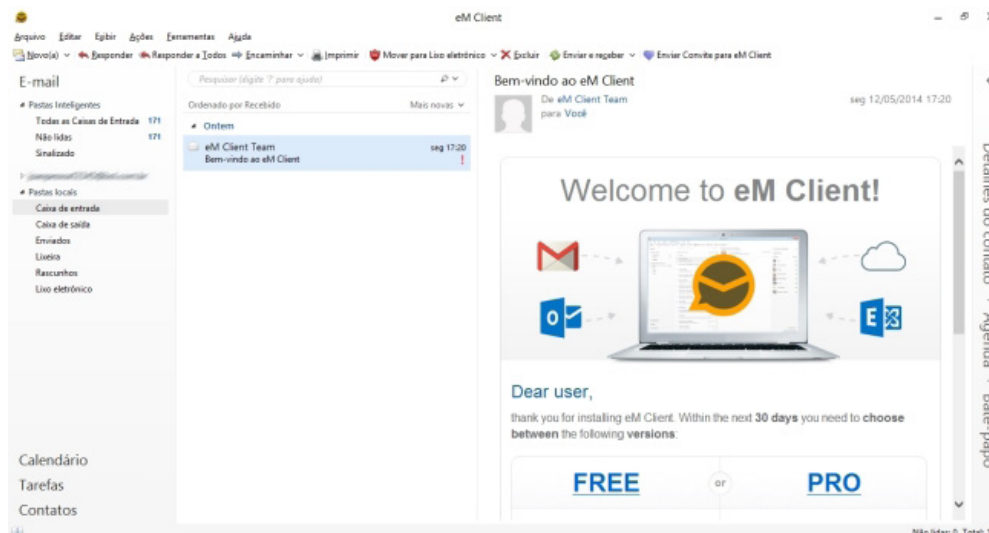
eM Client

Arquivo Editar Exibir Ações Ferramentas Ajuda

Novo(a) Responder Responder a Todos Encaminhar Imprimir Mover para Lixo eletrônico Excluir Enviar e receber Enviar Convite para eM Client

E-mail

Pastas Inteligentes
Todas as Caixas de Entrada 171
Não lidas 171
Sinalizado

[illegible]

Pastas locais
Caixa de entrada
Caixa de saída
Enviados
Lixeira
Rascunhos
Lixo eletrônico

Calendário
Tarefas
Contatos

Pesquisar (digite '?' para ajuda)

Ordenado por Recebido Mais novas

Ontem

eM Client Team
Bem-vindo ao eM Client
seg 17:20
!

Bem-vindo ao eM Client

De eM Client Team
para Você
seg 12/05/2014 17:20

Welcome to eM Client!

Dear user,

thank you for installing eM Client. Within the next 30 days you need to choose between the following versions:

FREE or PRO

Detalhes do contato · Agenda · Bate-papo

Não lidas: 0 Total: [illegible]